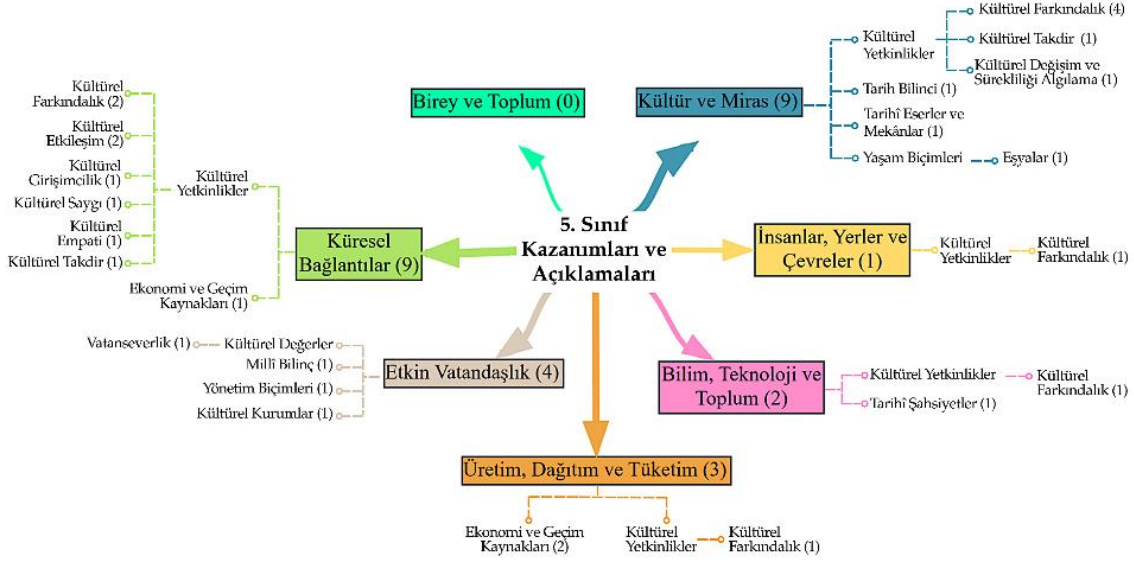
5. Sınıf Kazanımları ve Açıklamaları

Birey ve Toplum (0)

Kültür ve Miras (9)
Kültürel Yetkinlikler
Kültürel Farkındalık (4)
Kültürel Takdir (1)
Kültürel Değişim ve Sürekliliği Algılama (1)
Tarih Bilinci (1)
Tarihî Eserler ve Mekânlar (1)
Yaşam Biçimleri
Eşyalar (1)

Küresel Bağlantılar (9)
Kültürel Yetkinlikler
Kültürel Farkındalık (2)
Kültürel Etkileşim (2)
Kültürel Girişimcilik (1)
Kültürel Saygı (1)
Kültürel Empati (1)
Kültürel Takdir (1)
Ekonomi ve Geçim Kaynakları (1)

İnsanlar, Yerler ve Çevreler (1)
Kültürel Yetkinlikler
Kültürel Farkındalık (1)

Etkin Vatandaşlık (4)
Vatanseverlik (1)
Kültürel Değerler
Millî Bilinç (1)
Yönetim Biçimleri (1)
Kültürel Kurumlar (1)

Bilim, Teknoloji ve Toplum (2)
Kültürel Yetkinlikler
Kültürel Farkındalık (1)
Tarihî Şahsiyetler (1)

Üretim, Dağıtım ve Tüketim (3)
Ekonomi ve Geçim Kaynakları (2)
Kültürel Yetkinlikler
Kültürel Farkındalık (1)